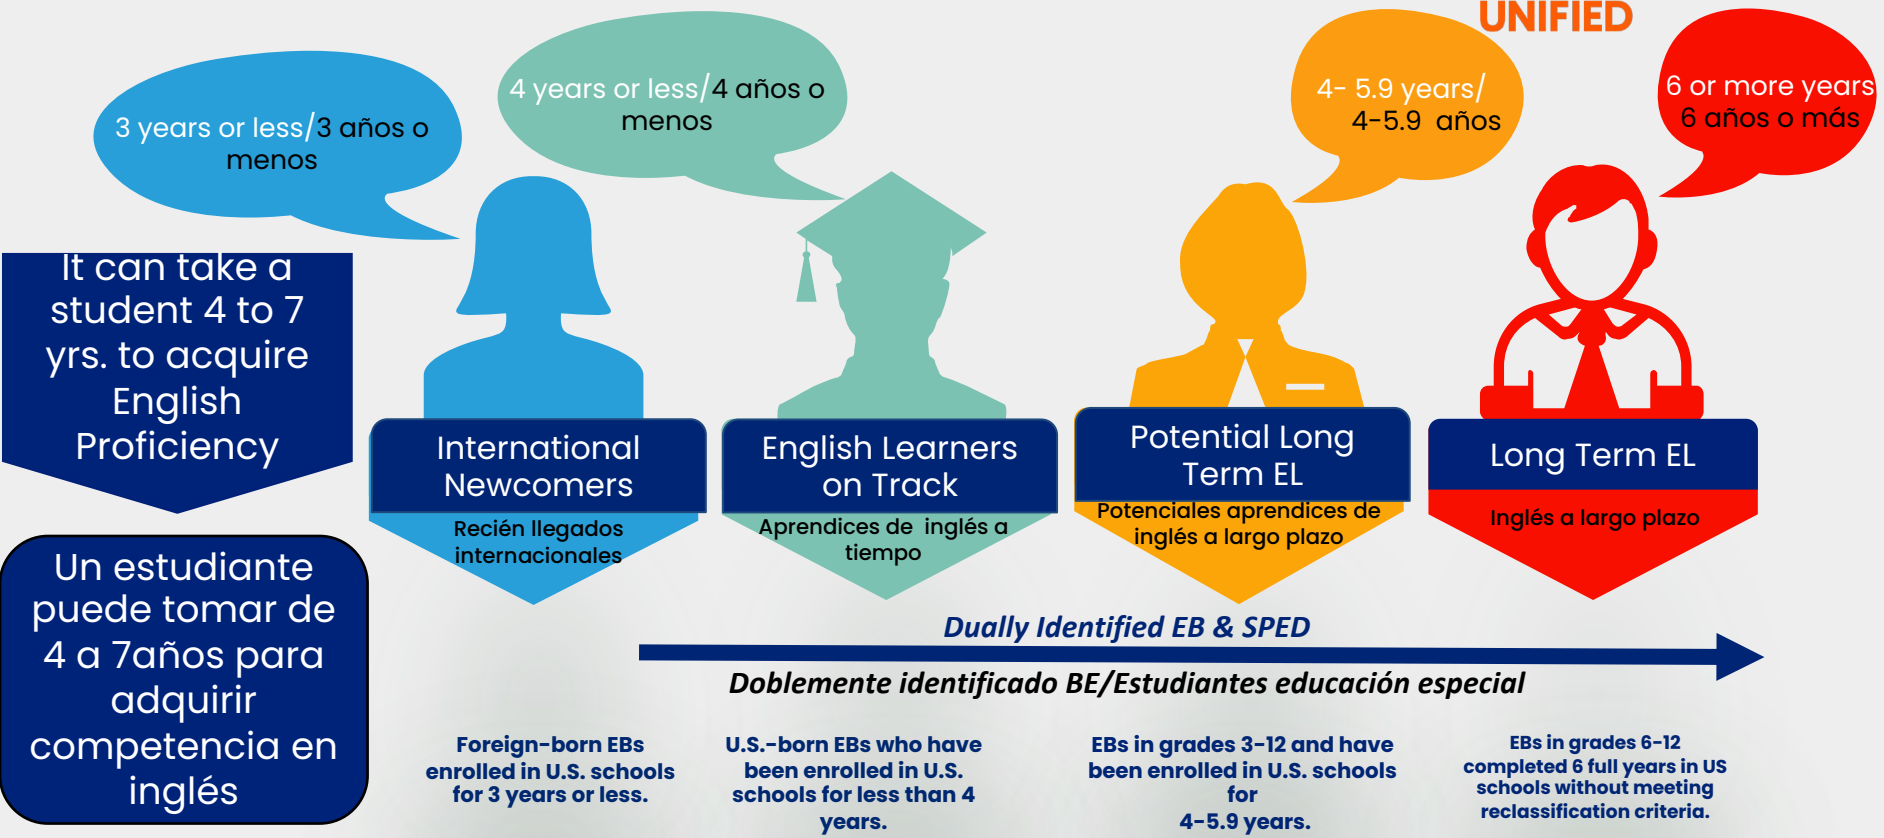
UNIFIED

3 years or less/3 años o menos

4 years or less/4 años o menos

4- 5.9 years/ 4-5.9 años

6 or more years 6 años o más

It can take a student 4 to 7 yrs. to acquire English Proficiency

Un estudiante puede tomar de 4 a 7años para adquirir competencia en inglés

International Newcomers

Recién llegados internacionales

English Learners on Track

Aprendices de inglés a tiempo

Potential Long Term EL

Potenciales aprendices de inglés a largo plazo

Long Term EL

Inglés a largo plazo

Dually Identified EB & SPED

Doblemente identificado BE/Estudiantes educación especial

Foreign-born EBs enrolled in U.S. schools for 3 years or less.

U.S.-born EBs who have been enrolled in U.S. schools for less than 4 years.

EBs in grades 3-12 and have been enrolled in U.S. schools for 4-5.9 years.

EBs in grades 6-12 completed 6 full years in US schools without meeting reclassification criteria.